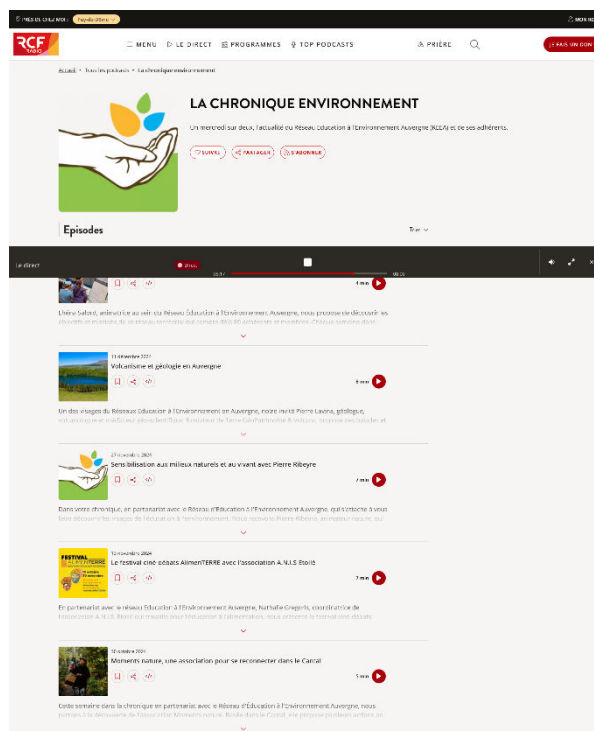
PRÈS DE CHEZ MOI : Puy-de-Dôme

MON RCF

RCF RADIO

MENU LE DIRECT PROGRAMMES TOP PODCASTS PRIÈRE

JE FAIS UN DON

Accueil • Tous les podcasts • La chronique environnement

LA CHRONIQUE ENVIRONNEMENT

Un mercredi sur deux, l'actualité du Réseau Education à l'Environnement Auvergne (REEA) et de ses adhérents.

SUIVRE PARTAGER S'ABONNER

Episodes

Trier

Le direct

Direct

4 min

Lhéna Safaré, animatrice au sein du Réseau Éducation à l'Environnement Auvergne, nous propose de découvrir les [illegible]

11 décembre 2024
Volcanisme et géologie en Auvergne

6 min

En des visages du Réseau Éducation à l'Environnement en Auvergne, notre invité Pierre Lavina, géologue, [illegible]

27 novembre 2024
Sensibilisation aux milieux naturels et au vivant avec Pierre Ribeyre

7 min

Dans votre chronique, en partenariat avec le Réseau d'Éducation à l'Environnement Auvergne, qui s'attache à vous faire découvrir les visages de l'éducation à l'environnement. Nous recevons Pierre Ribeyre, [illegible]

13 novembre 2024
Le festival ciné débats AlimenTERRE avec l'association A.N.I.S Etoilé

FESTIVAL ALIMENTERRE

7 min

En partenariat avec le réseau Education à l'Environnement Auvergne, Nathalie Gregeis, coordinatrice de l'association A.N.I.S Etoilé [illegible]

13 octobre 2024
Moments nature, une association pour se reconnecter dans le Cantal

5 min

Cette semaine dans la chronique en partenariat avec le Réseau d'Éducation à l'Environnement Auvergne, nous partons à la découverte de l'association Moments nature. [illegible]